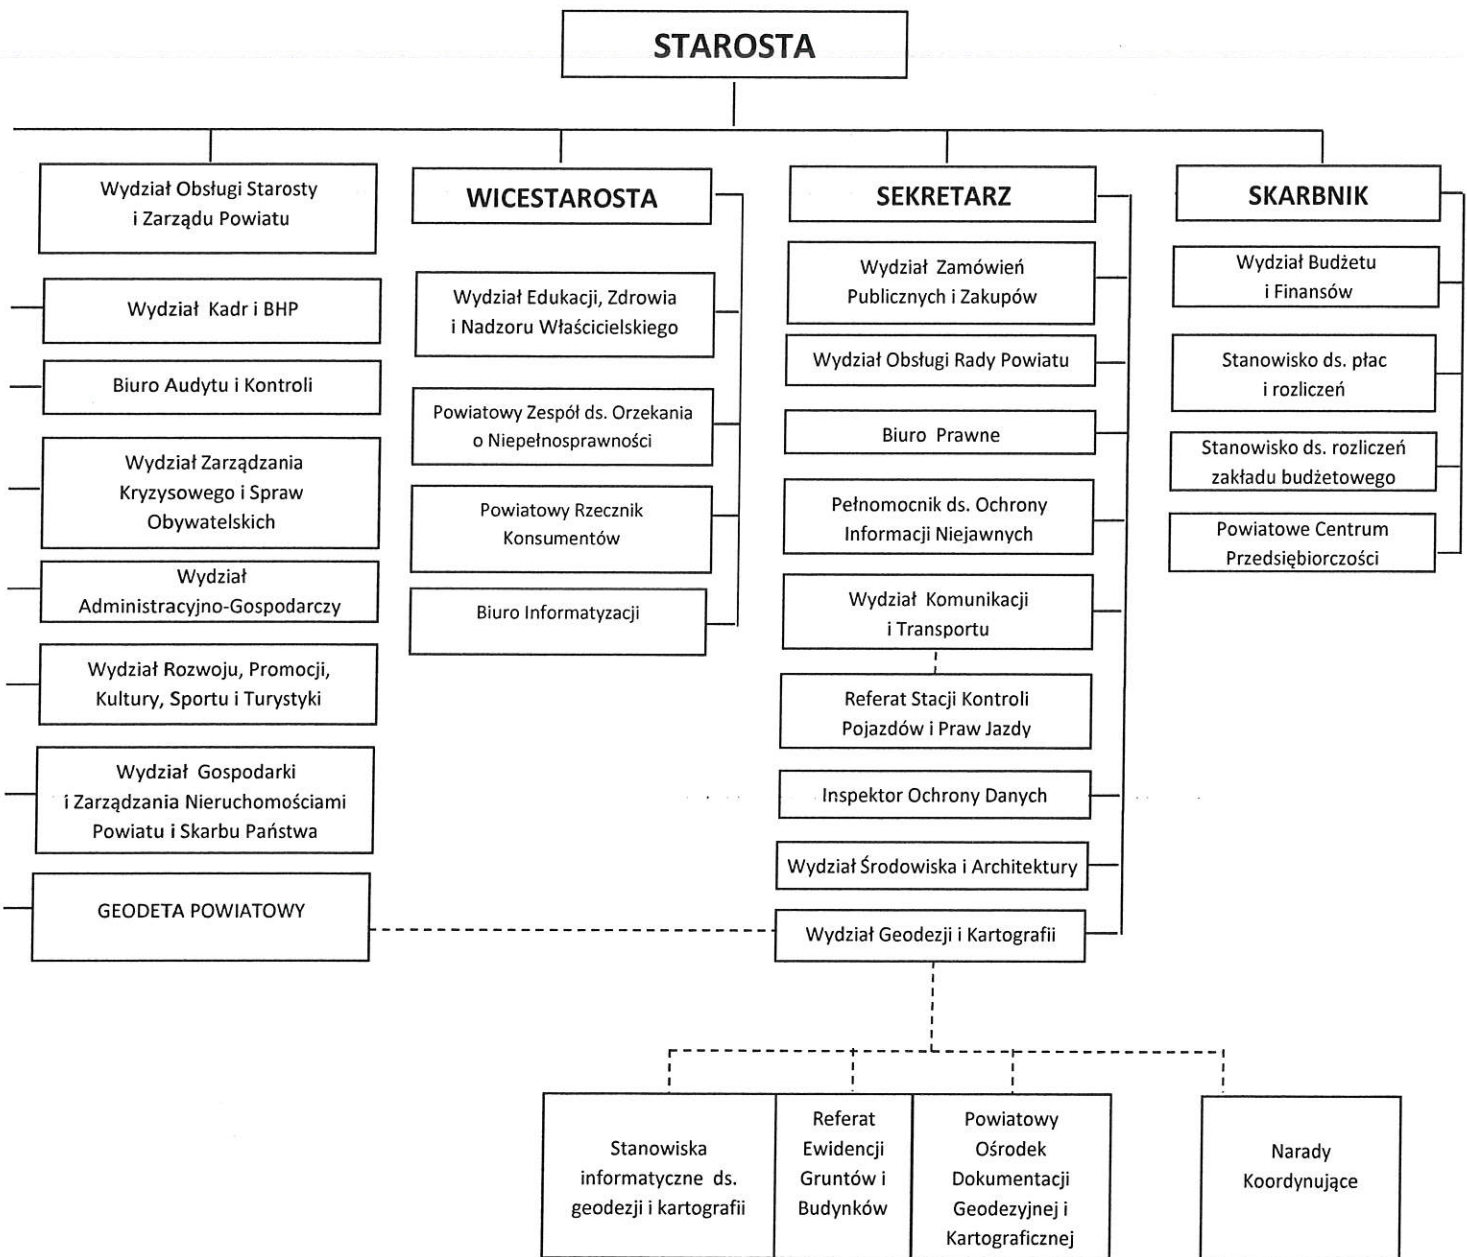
STAROSTA

Wydział Obsługi Starosty i Zarządu Powiatu

Wydział Kadr i BHP

Biuro Audytu i Kontroli

Wydział Zarządzania Kryzysowego i Spraw Obywatelskich

Wydział Administracyjno-Gospodarczy

Wydział Rozwoju, Promocji, Kultury, Sportu i Turystyki

Wydział Gospodarki i Zarządzania Nieruchomościami Powiatu i Skarbu Państwa

GEODETA POWIATOWY

WICESTAROSTA

Wydział Edukacji, Zdrowia i Nadzoru Właścicielskiego

Powiatowy Zespół ds. Orzekania o Niepełnosprawności

Powiatowy Rzecznik Konsumentów

Biuro Informatyzacji

SEKRETARZ

Wydział Zamówień Publicznych i Zakupów

Wydział Obsługi Rady Powiatu

Biuro Prawne

Pełnomocnik ds. Ochrony Informacji Niejawnych

Wydział Komunikacji i Transportu

Referat Stacji Kontroli Pojazdów i Praw Jazdy

Inspektor Ochrony Danych

Wydział Środowiska i Architektury

Wydział Geodezji i Kartografii

SKARBNIK

Wydział Budżetu i Finansów

Stanowisko ds. płac i rozliczeń

Stanowisko ds. rozliczeń zakładu budżetowego

Powiatowe Centrum Przedsiębiorczości

Stanowiska informatyczne ds. geodezji i kartografii

Referat Ewidencji Gruntów i Budynków

Powiatowy Ośrodek Dokumentacji Geodezyjnej i Kartograficznej

Narady Koordynujące